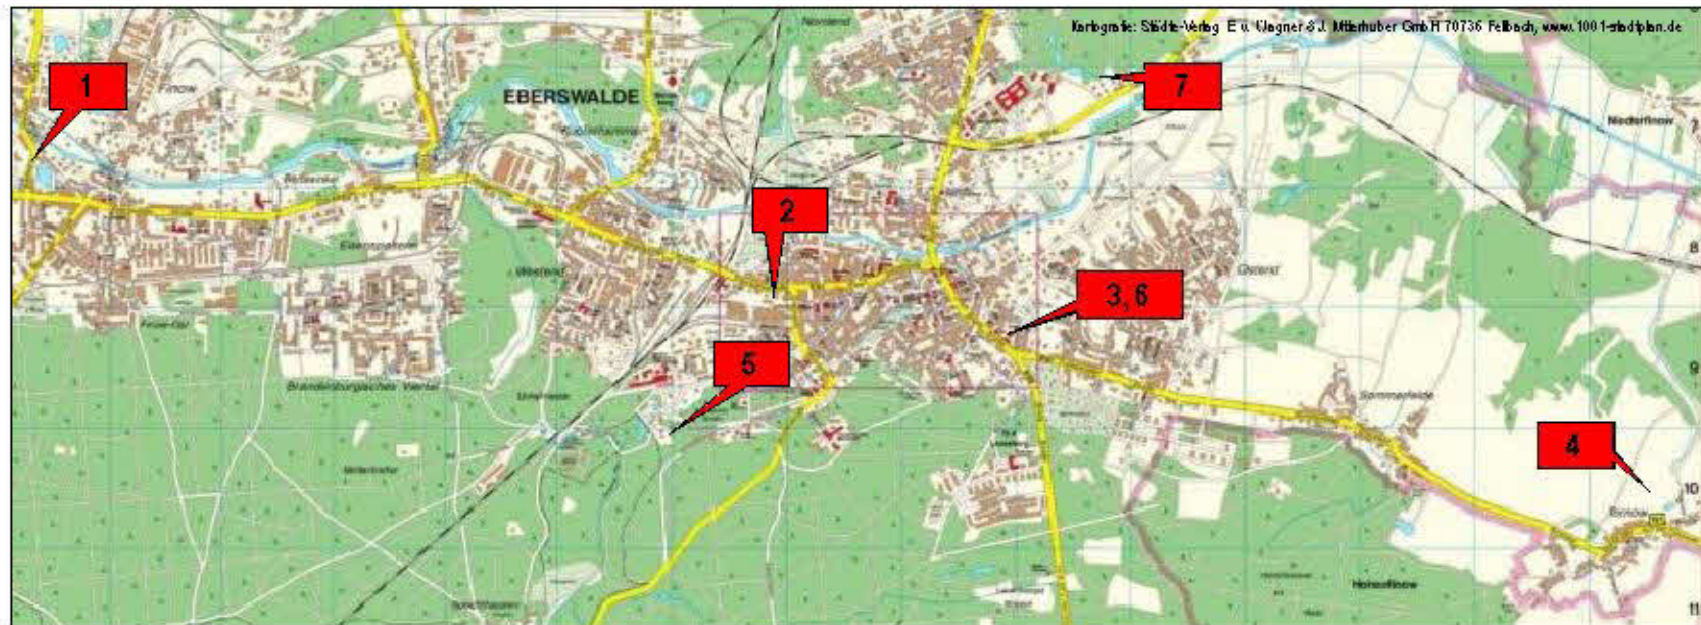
Kartografie: Städte-Verlag E. v. Wagner & J. Mitterhuber GmbH 70736 Fellbach, www.1001-stadtplan.de

1

EBERSWALDE

7

Niederfinow

2

Eisenspalterei

3, 6

5

Brandenburgisches Viertel

Sommerfelde

4

Hohenfinow

Finow

Nordend

Ostend

Westend

Spechthausen

Tornow

8

9

10

11